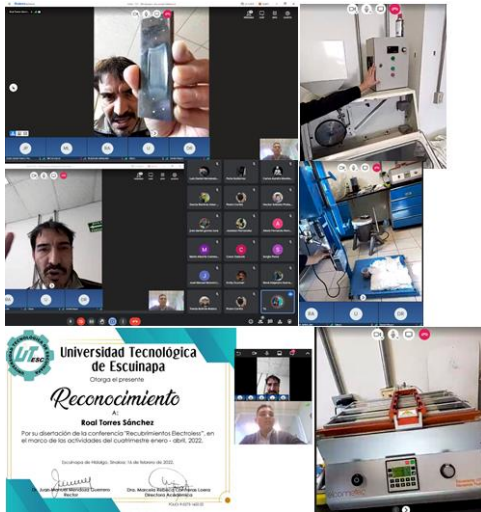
UTESC

Universidad Tecnológica de Escuinapa

Otorga el presente

Reconocimiento

A:

Roal Torres Sánchez

Por su disertación de la conferencia "Recubrimientos Electroless", en el marco de las actividades del cuatrimestre enero - abril, 2022.

Escuinapa de Hidalgo, Sinaloa; 16 de febrero de 2022.

Rector

Directora Académica